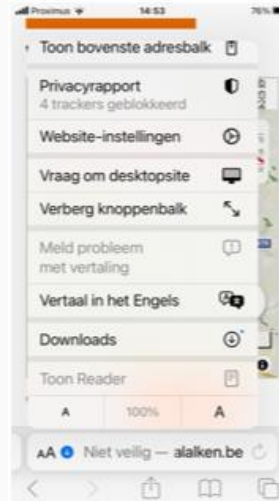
Proximus 14:53 76%

Toon bovenste adresbalk

Privacyrapport
4 trackers geblokkeerd

Website-instellingen

Vraag om desktopsite

Verberg knoppenbalk

Meld probleem met vertaling

Vertaal in het Engels

Downloads

Toon Reader

A 100% A

AA Niet veilig — alalken.be